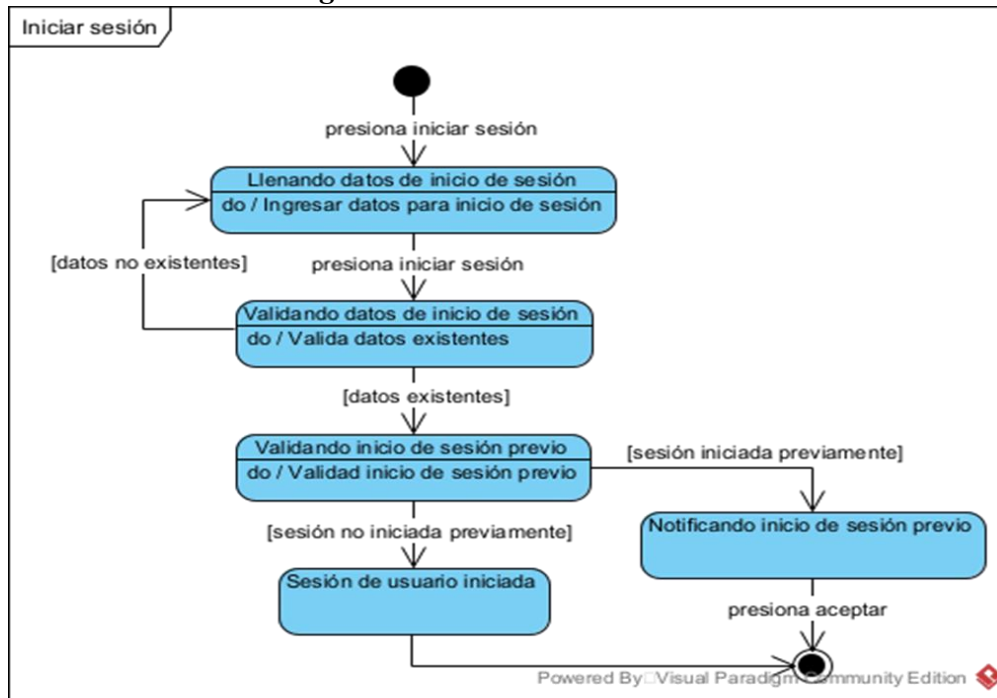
Iniciar sesión

presiona iniciar sesión

Llenando datos de inicio de sesión
do / Ingresar datos para inicio de sesión

[datos no existentes]

presiona iniciar sesión

Validando datos de inicio de sesión
do / Valida datos existentes

[datos existentes]

Validando inicio de sesión previo
do / Validad inicio de sesión previo

[sesión iniciada previamente]

[sesión no iniciada previamente]

Notificando inicio de sesión previo

Sesión de usuario iniciada

presiona aceptar

Powered By Visual Paradigm Community Edition